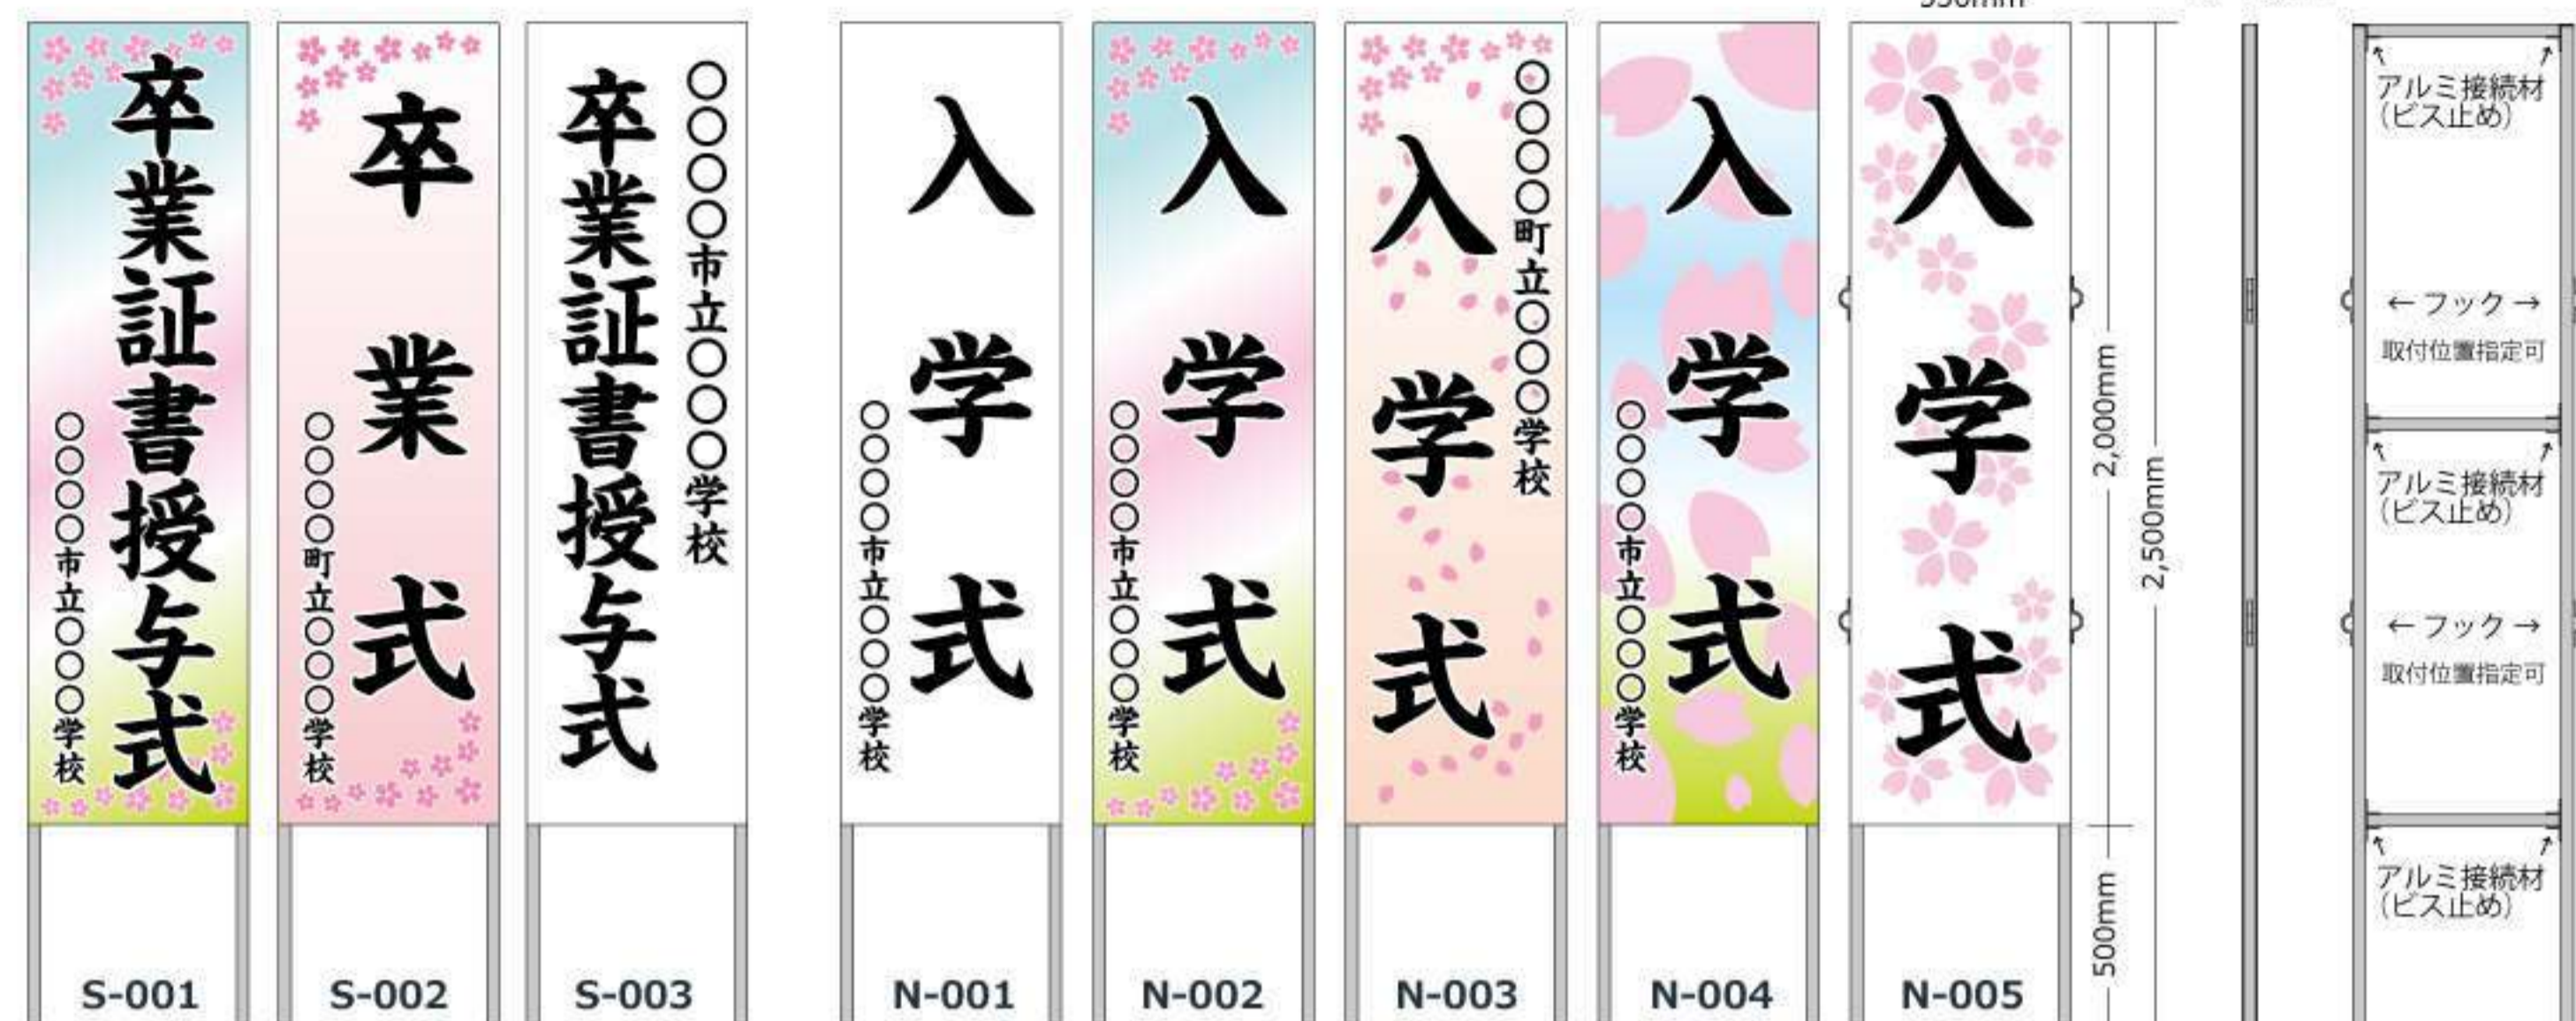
卒業証書授与式
○○○○市立○○○○学校
S-001

卒業式
○○○○町立○○○○学校
S-002

○○○○市立○○○○学校
卒業証書授与式
S-003

入学式
○○○○市立○○○○学校
N-001

入学式
○○○○市立○○○○学校
N-002

○○○○町立○○○○学校
入学式
N-003

入学式
○○○○市立○○○○学校
N-004

入学式
N-005

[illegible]mm
2,000mm
2,500mm
500mm

アルミ接続材（ビス止め）
←フック→
取付位置指定可
アルミ接続材（ビス止め）
←フック→
取付位置指定可
アルミ接続材（ビス止め）